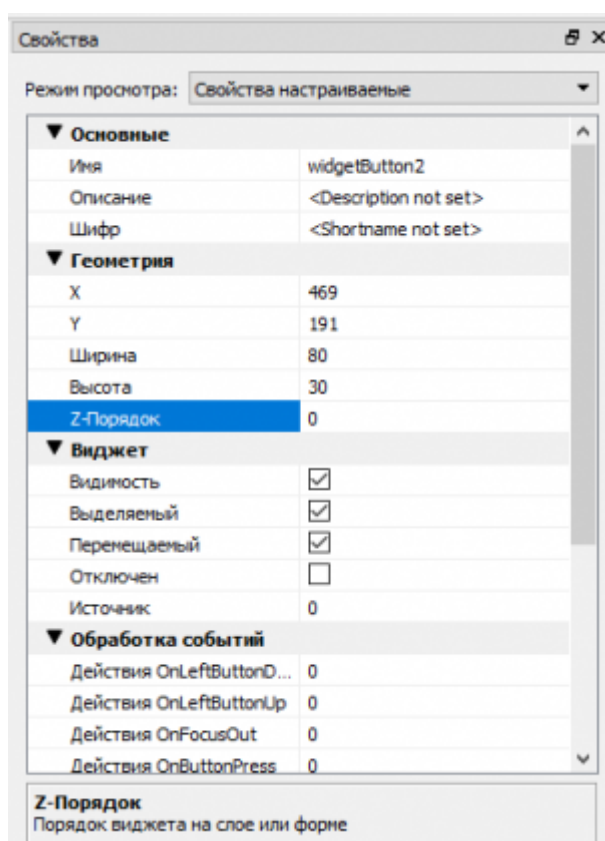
Свойства

Режим просмотра: Свойства настраиваемые

▼ Основные

| | |
|---|---|
| Имя | widgetButton2 |
| Описание | <Description not set> |
| Шифр | <Shortname not set> |

▼ Геометрия

| | |
|---|---|
| X | 469 |
| Y | 191 |
| Ширина | 80 |
| Высота | 30 |
| Z-Порядок | 0 |

▼ Виджет

| | |
|---|---|
| Видимость | ☑ |
| Выделяемый | ☑ |
| Перемещаемый | ☑ |
| Отключен | ☐ |
| Источник | 0 |

▼ Обработка событий

| | |
|---|---|
| Действия OnLeftButtonD... | 0 |
| Действия OnLeftButtonUp | 0 |
| Действия OnFocusOut | 0 |
| Действия OnButtonPress | 0 |

Z-Порядок
Порядок виджета на слое или форме